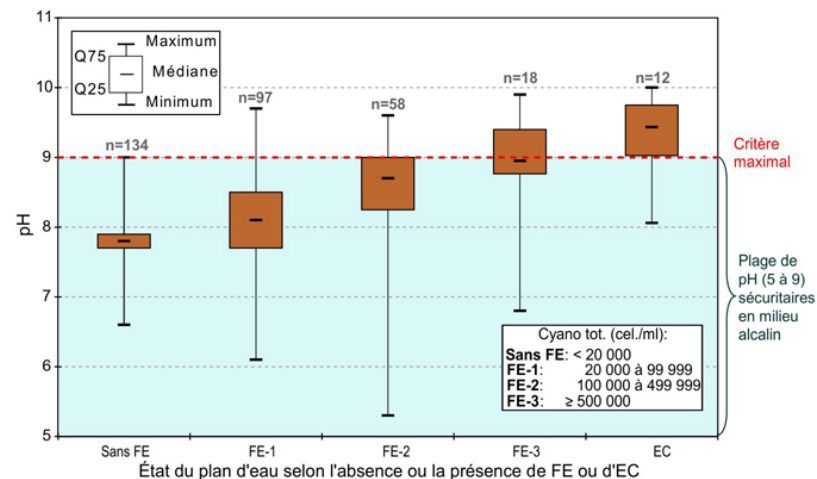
11

10

9

8

7

6

5

pH

Q75
Q25
Maximum
Médiane
Minimum

n=134
n=97
n=58
n=18
n=12

Critère maximal

Plage de pH (5 à 9) sécuritaires en milieu alcalin

Cyano tot. (cel./ml):
**Sans FE**: < 20 000
**FE-1**: 20 000 à 99 999
**FE-2**: 100 000 à 499 999
**FE-3**: ≥ 500 000

Sans FE
FE-1
FE-2
FE-3
EC

État du plan d'eau selon l'absence ou la présence de FE ou d'EC